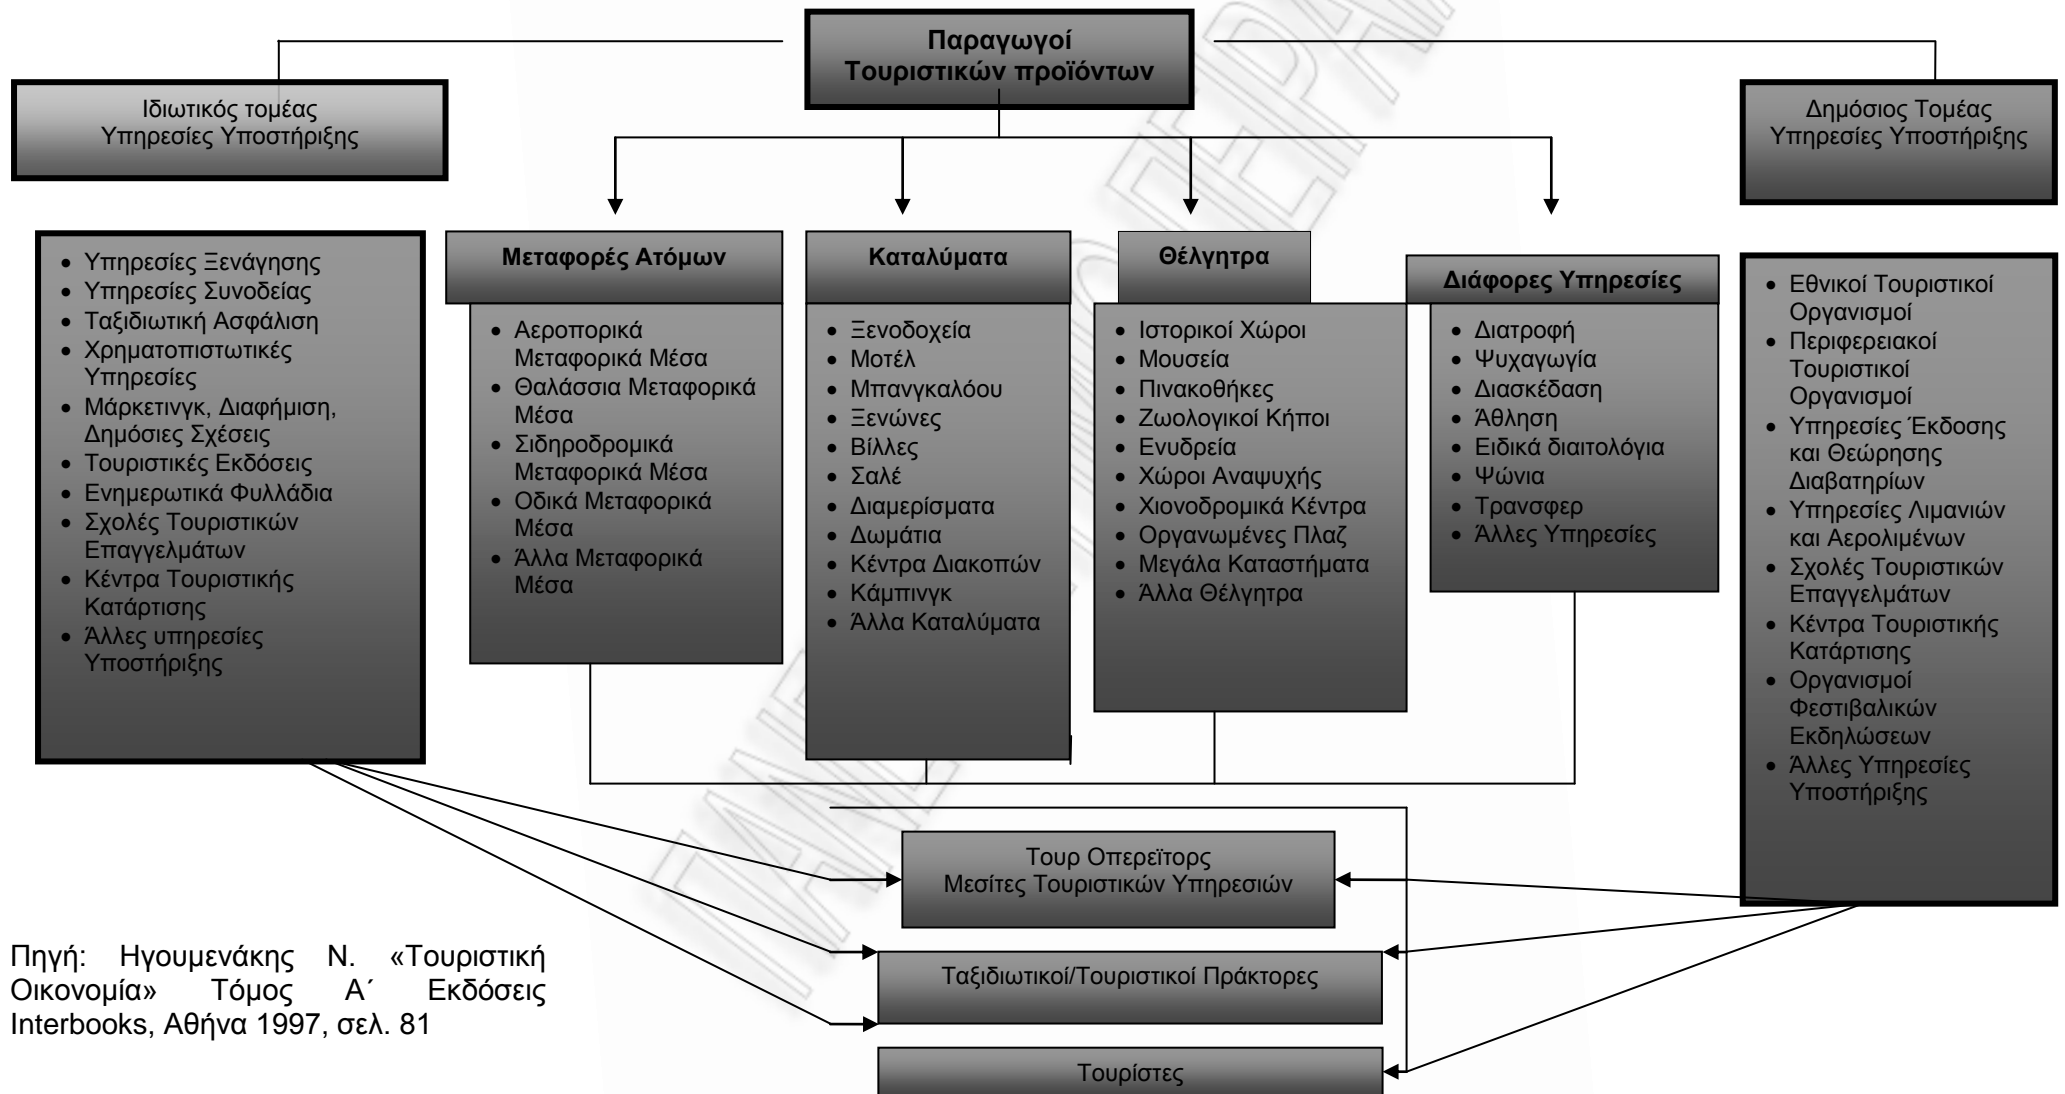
Παραγωγοί
Τουριστικών προϊόντων

Ιδιωτικός τομέας
Υπηρεσίες Υποστήριξης

Δημόσιος Τομέας
Υπηρεσίες Υποστήριξης

- Υπηρεσίες Ξενάγησης
- Υπηρεσίες Συνοδείας
- Ταξιδιωτική Ασφάλιση
- Χρηματοπιστωτικές Υπηρεσίες
- Μάρκετινγκ, Διαφήμιση, Δημόσιες Σχέσεις
- Τουριστικές Εκδόσεις
- Ενημερωτικά Φυλλάδια
- Σχολές Τουριστικών Επαγγελμάτων
- Κέντρα Τουριστικής Κατάρτισης
- Άλλες υπηρεσίες Υποστήριξης

Μεταφορές Ατόμων
- Αεροπορικά Μεταφορικά Μέσα
- Θαλάσσια Μεταφορικά Μέσα
- Σιδηροδρομικά Μεταφορικά Μέσα
- Οδικά Μεταφορικά Μέσα
- Άλλα Μεταφορικά Μέσα

Καταλύματα
- Ξενοδοχεία
- Μοτέλ
- Μπανγκαλόου
- Ξενώνες
- Βίλλες
- Σαλέ
- Διαμερίσματα
- Δωμάτια
- Κέντρα Διακοπών
- Κάμπινγκ
- Άλλα Καταλύματα

Θέλγητρα
- Ιστορικοί Χώροι
- Μουσεία
- Πινακοθήκες
- Ζωολογικοί Κήποι
- Ενυδρεία
- Χώροι Αναψυχής
- Χιονοδρομικά Κέντρα
- Οργανωμένες Πλαζ
- Μεγάλα Καταστήματα
- Άλλα Θέλγητρα

Διάφορες Υπηρεσίες
- Διατροφή
- Ψυχαγωγία
- Διασκέδαση
- Άθληση
- Ειδικά διαιτολόγια
- Ψώνια
- Τρανσφερ
- Άλλες Υπηρεσίες

- Εθνικοί Τουριστικοί Οργανισμοί
- Περιφερειακοί Τουριστικοί Οργανισμοί
- Υπηρεσίες Έκδοσης και Θεώρησης Διαβατηρίων
- Υπηρεσίες Λιμανιών και Αερολιμένων
- Σχολές Τουριστικών Επαγγελμάτων
- Κέντρα Τουριστικής Κατάρτισης
- Οργανισμοί Φεστιβαλικών Εκδηλώσεων
- Άλλες Υπηρεσίες Υποστήριξης

Τουρ Οπερέϊτορς
Μεσίτες Τουριστικών Υπηρεσιών

Ταξιδιωτικοί/Τουριστικοί Πράκτορες

Τουρίστες

Πηγή: Ηγουμενάκης Ν. «Τουριστική Οικονομία» Τόμος Α΄ Εκδόσεις Interbooks, Αθήνα 1997, σελ. 81